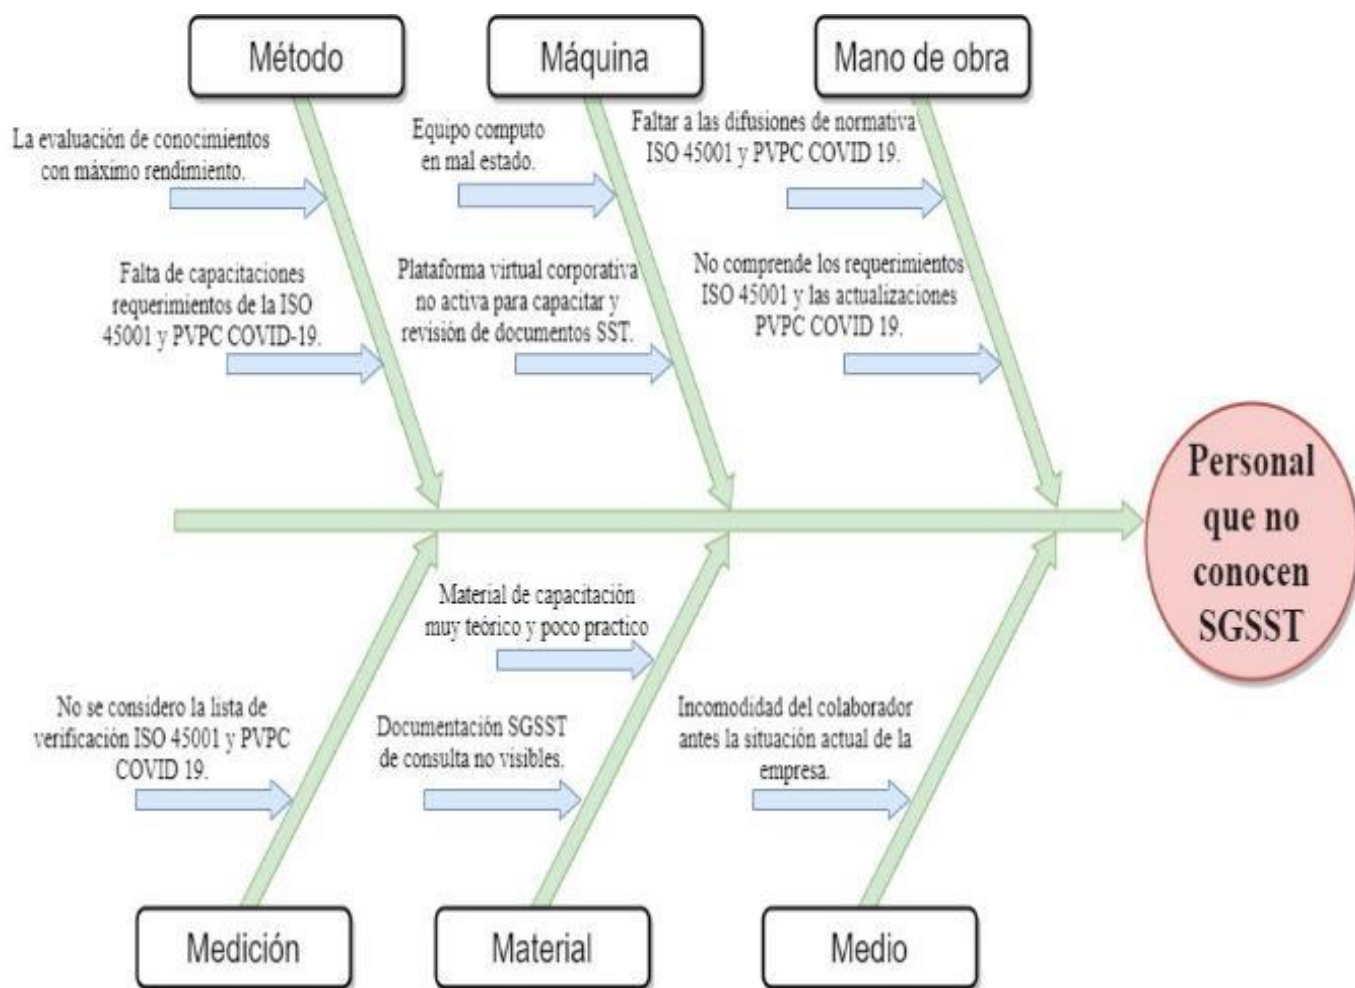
Método

Máquina

Mano de obra

La evaluación de conocimientos con máximo rendimiento.

Equipo computo en mal estado.

Faltar a las difusiones de normativa ISO 45001 y PVPC COVID 19.

Falta de capacitaciones requerimientos de la ISO 45001 y PVPC COVID-19.

Plataforma virtual corporativa no activa para capacitar y revisión de documentos SST.

No comprende los requerimientos ISO 45001 y las actualizaciones PVPC COVID 19.

Personal que no conocen SGSST

Material de capacitación muy teórico y poco practico

No se considero la lista de verificación ISO 45001 y PVPC COVID 19.

Documentación SGSST de consulta no visibles.

Incomodidad del colaborador antes la situación actual de la empresa.

Medición

Material

Medio